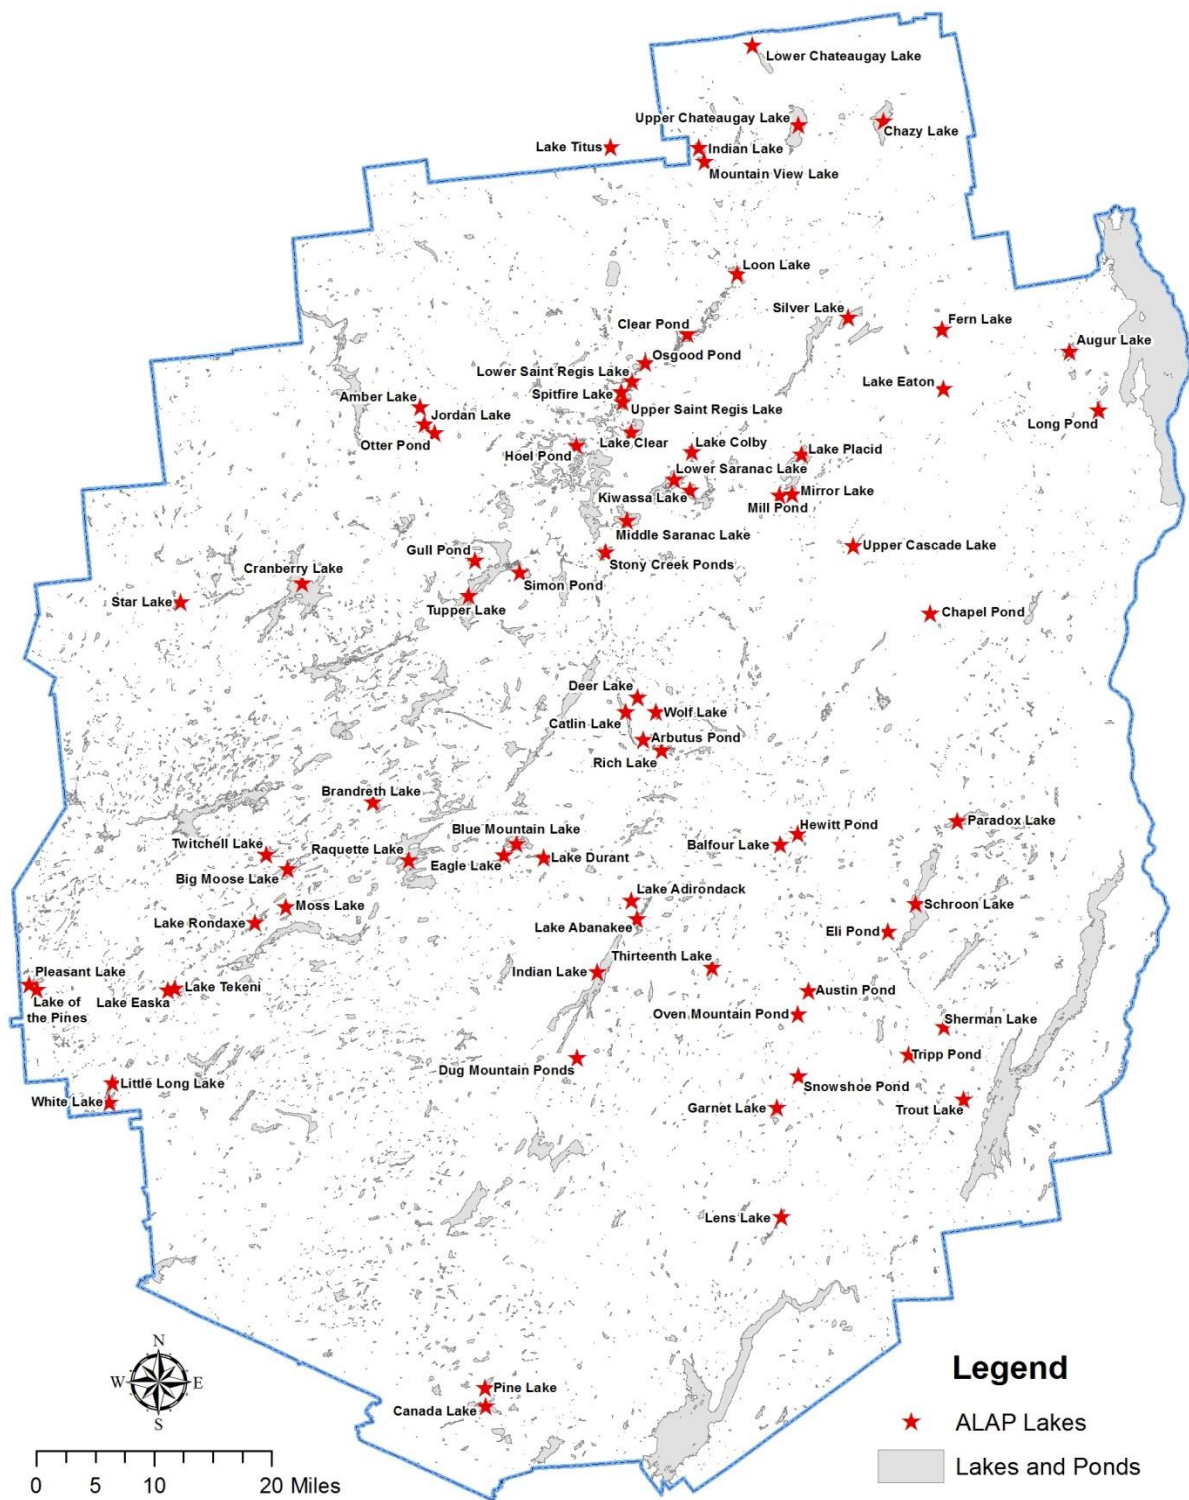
Lower Chateaugay Lake
Upper Chateaugay Lake
Chazy Lake
Lake Titus
Indian Lake
Mountain View Lake
Loon Lake
Silver Lake
Fern Lake
Clear Pond
Augur Lake
Osgood Pond
Lower Saint Regis Lake
Lake Eaton
Spitfire Lake
Amber Lake
Upper Saint Regis Lake
Long Pond
Jordan Lake
Otter Pond
Lake Clear
Lake Colby
Hoel Pond
Lake Placid
Lower Saranac Lake
Mirror Lake
Kiwassa Lake
Mill Pond
Middle Saranac Lake
Upper Cascade Lake
Gull Pond
Stony Creek Ponds
Cranberry Lake
Simon Pond
Star Lake
Tupper Lake
Chapel Pond
Deer Lake
Wolf Lake
Catlin Lake
Arbutus Pond
Rich Lake
Brandreth Lake
Paradox Lake
Hewitt Pond
Blue Mountain Lake
Balfour Lake
Twitchell Lake
Raquette Lake
Lake Durant
Eagle Lake
Big Moose Lake
Lake Adirondack
Moss Lake
Schroon Lake
Lake Rondaxe
Lake Abanakee
Eli Pond
Thirteenth Lake
Pleasant Lake
Indian Lake
Lake Tekeni
Austin Pond
Lake of the Pines
Lake Easka
Oven Mountain Pond
Sherman Lake
Tripp Pond
Dug Mountain Ponds
Little Long Lake
Snowshoe Pond
White Lake
Garnet Lake
Trout Lake
Lens Lake
N
W
E
S
Pine Lake
Canada Lake
0 5 10 20 Miles
Legend
ALAP Lakes
Lakes and Ponds